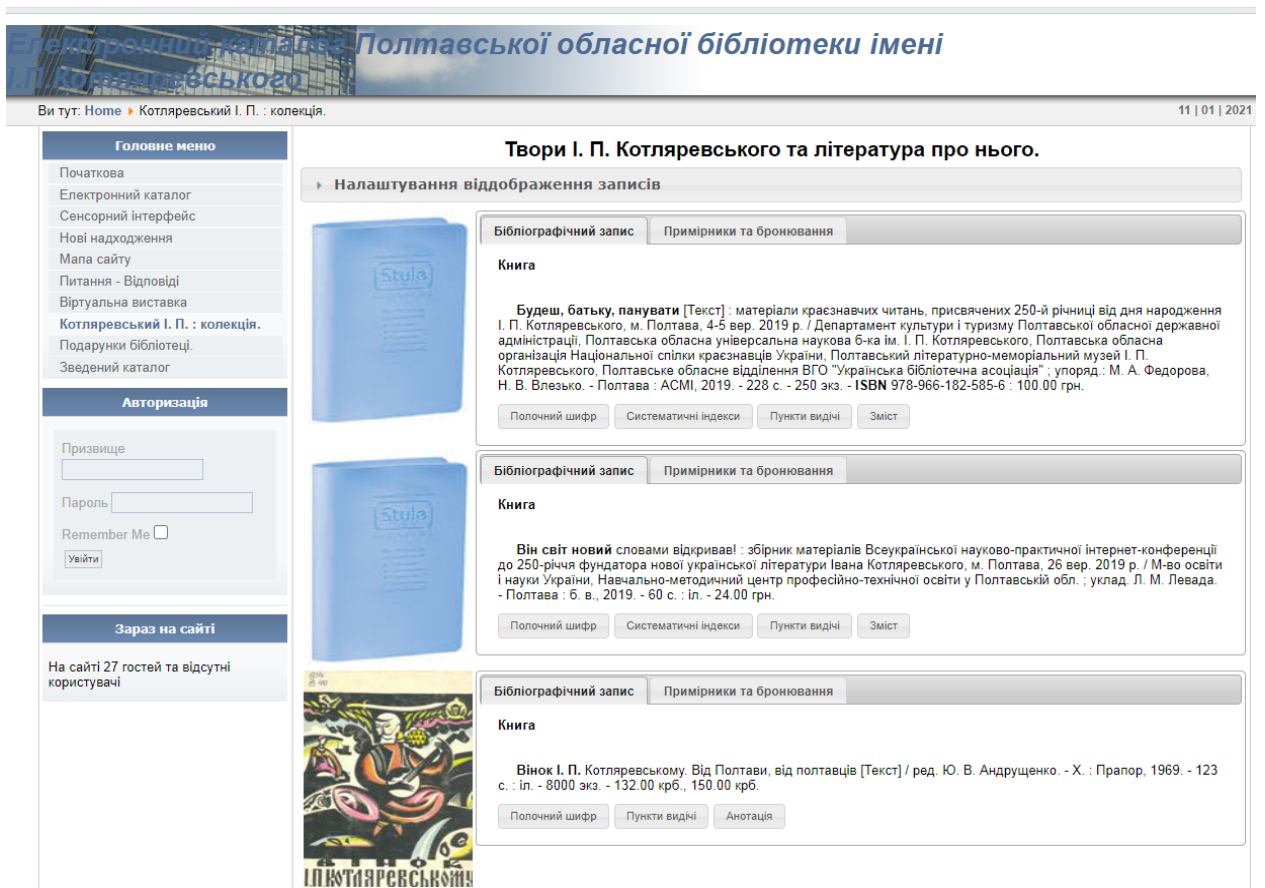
Електронний каталог Полтавської обласної бібліотеки імені І.П.Котляревського

Ви тут: Home ▸ Котляревський І. П. : колекція.

11 | 01 | 2021

Головне меню

Початкова
Електронний каталог
Сенсорний інтерфейс
Нові надходження
Мапа сайту
Питання - Відповіді
Віртуальна виставка
Котляревський І. П. : колекція.
Подарунки бібліотеці.
Зведений каталог

Авторизація

Призвище

Пароль

Remember Me

Увійти

Зараз на сайті

На сайті 27 гостей та відсутні користувачі

Твори І. П. Котляревського та література про нього.

Налаштування віддображення записів

Stula

Бібліографічний запис | Примірники та бронювання

Книга

Будеш, батьку, панувати [Текст] : матеріали краєзнавчих читань, присвячених 250-й річниці від дня народження І. П. Котляревського, м. Полтава, 4-5 вер. 2019 р. / Департамент культури і туризму Полтавської обласної державної адміністрації, Полтавська обласна універсальна наукова б-ка ім. І. П. Котляревського, Полтавська обласна організація Національної спілки краєзнавців України, Полтавський літературно-меморіальний музей І. П. Котляревського, Полтавське обласне відділення ВГО "Українська бібліотечна асоціація" ; упоряд.: М. А. Федорова, Н. В. Влезько. - Полтава : АСМІ, 2019. - 228 с. - 250 экз. - ISBN 978-966-182-585-6 : 100.00 грн.

Полочний шифр | Систематичні індекси | Пункти видічі | Зміст

Stula

Бібліографічний запис | Примірники та бронювання

Книга

Він світ новий словами відкривав! : збірник матеріалів Всеукраїнської науково-практичної інтернет-конференції до 250-річчя фундатора нової української літератури Івана Котляревського, м. Полтава, 26 вер. 2019 р. / М-во освіти і науки України, Навчально-методичний центр професійно-технічної освіти у Полтавській обл. ; уклад. Л. М. Левада. - Полтава : б. в., 2019. - 60 с. : іл. - 24.00 грн.

Полочний шифр | Систематичні індекси | Пункти видічі | Зміст

Бібліографічний запис | Примірники та бронювання

Книга

Вінок І. П. Котляревському. Від Полтави, від полтавців [Текст] / ред. Ю. В. Андрущенко. - Х. : Прапор, 1969. - 123 с. : іл. - 8000 экз. - 132.00 крб., 150.00 крб.

Полочний шифр | Пункти видічі | Анотація

ВІНОК І.П.КОТЛЯРЕВСЬКОМУ